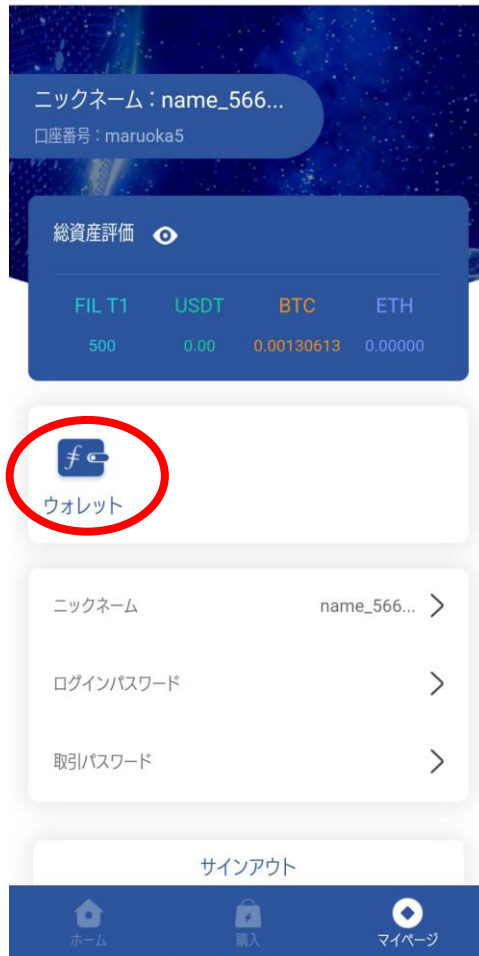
ニックネーム：name_566...
口座番号：maruoka5

総資産評価

| FIL T1 | USDT | BTC | ETH |
|---|---|---|---|
| 500 | 0.00 | 0.00130613 | 0.00000 |

ウォレット

ニックネーム name_566...

ログインパスワード

取引パスワード

サインアウト

ホーム 購入 マイページ